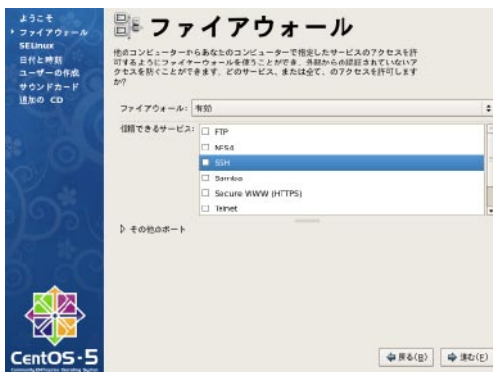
ようこそ
ファイアウォール
SELinux
日付と時刻
ユーザーの作成
サウンドカード
追加の CD

ファイアウォール

他のコンピューターからあなたのコンピューターで指定したサービスのアクセスを許可するようにファイヤーウォールを使うことができ、外部からの認証されていないアクセスを防ぐことができます。どのサービス、または全て、のアクセスを許可しますか?

ファイアウォール: 有効

信頼できるサービス:
FTP
NFS4
SSH
Samba
Secure WWW (HTTPS)
Telnet

その他のポート

CentOS-5
Community ENTerprise Operating System

戻る(B)
進む(E)